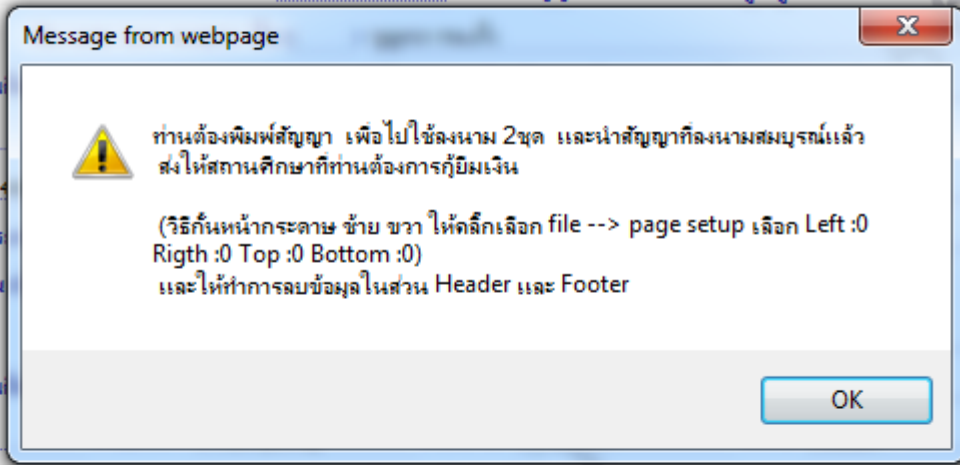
Message from webpage

ท่านต้องพิมพ์สัญญา เพื่อไปใช้ลงนาม 2ชุด และนำสัญญาที่ลงนามสมบูรณ์แล้ว ส่งให้สถานศึกษาที่ท่านต้องการกู้ยืมเงิน

(วิธีกั้นหน้ากระดาษ ซ้าย ขวา ให้คลิ๊กเลือก file --> page setup เลือก Left :0 Rigth :0 Top :0 Bottom :0)
และให้ทำการลบข้อมูลในส่วน Header และ Footer

OK